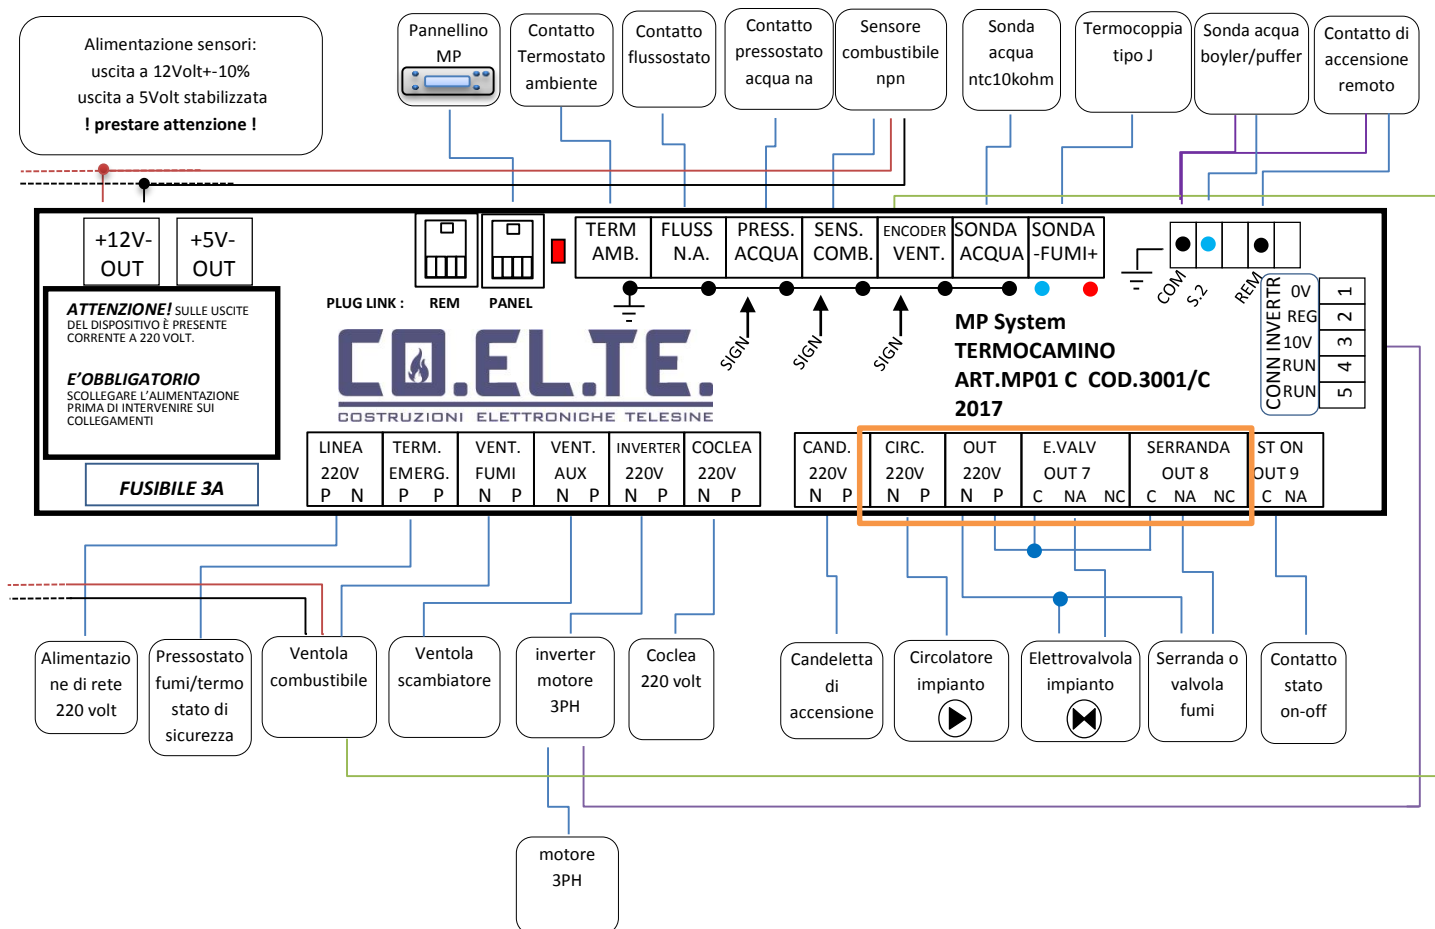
Alimentazione sensori:
uscita a 12Volt+-10%
uscita a 5Volt stabilizzata
! prestare attenzione !

Pannellino MP

Contatto Termostato ambiente

Contatto flussostato

Contatto pressostato acqua na

Sensore combustibile npn

Sonda acqua ntc10kohm

Termocoppia tipo J

Sonda acqua boyler/puffer

Contatto di accensione remoto

+12V- OUT

+5V- OUT

ATTENZIONE! SULLE USCITE DEL DISPOSITIVO È PRESENTE CORRENTE A 220 VOLT.

E'OBBLIGATORIO SCOLLEGARE L'ALIMENTAZIONE PRIMA DI INTERVENIRE SUI COLLEGAMENTI

FUSIBILE 3A

PLUG LINK : REM PANEL

| TERM AMB. | FLUSS N.A. | PRESS. ACQUA | SENS. COMB. | ENCODER VENT. | SONDA ACQUA | SONDA -FUMI+ |
|---|---|---|---|---|---|---|

SIGN SIGN SIGN

COM S.2 REM

CONN INVERTR
| 0V | 1 |
|---|---|
| REG | 2 |
| 10V | 3 |
| RUN | 4 |
| RUN | 5 |

CO.EL.TE.
COSTRUZIONI ELETTRONICHE TELESINE

MP System
TERMOCAMINO
ART.MP01 C COD.3001/C
2017

| LINEA 220V P N | TERM. EMERG. P P | VENT. FUMI N P | VENT. AUX N P | INVERTER 220V N P | COCLEA 220V N P |
|---|---|---|---|---|---|

| CAND. 220V N P | CIRC. 220V N P | OUT 220V N P | E.VALV OUT 7 C NA NC | SERRANDA OUT 8 C NA NC | ST ON OUT 9 C NA |
|---|---|---|---|---|---|

Alimentazione di rete 220 volt

Pressostato fumi/termo stato di sicurezza

Ventola combustibile

Ventola scambiatore

inverter motore 3PH

Coclea 220 volt

Candeletta di accensione

Circolatore impianto

Elettrovalvola impianto

Serranda o valvola fumi

Contatto stato on-off

motore 3PH